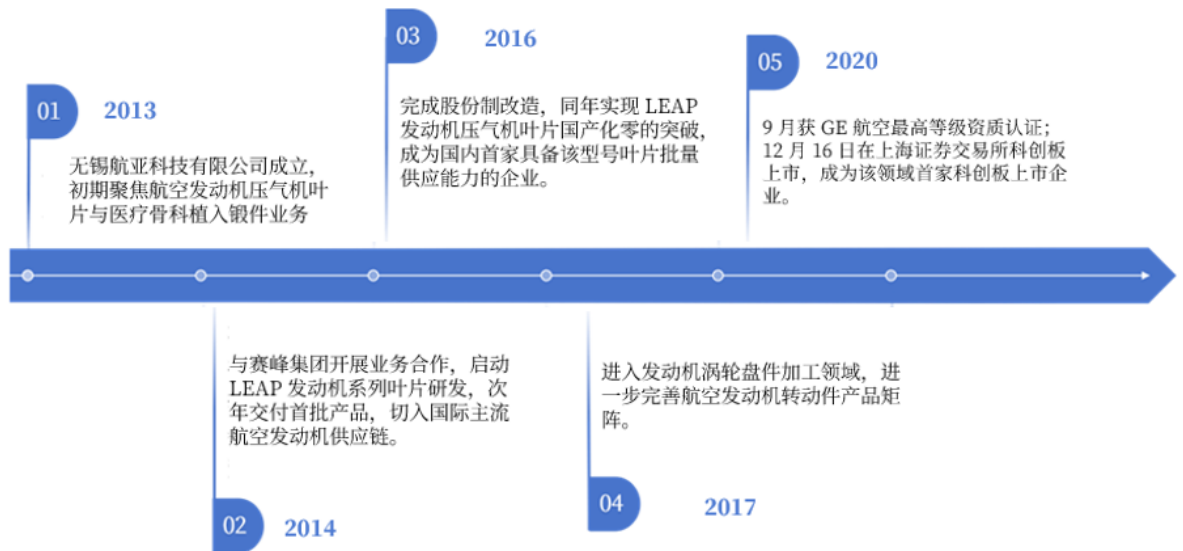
01 2013

无锡航亚科技有限公司成立，初期聚焦航空发动机压气机叶片与医疗骨科植入锻件业务

03 2016

完成股份制改造，同年实现 LEAP 发动机压气机叶片国产化零的突破，成为国内首家具备该型号叶片批量供应能力的企业。

05 2020

9 月获 GE 航空最高等级资质认证；12 月 16 日在上海证券交易所科创板上市，成为该领域首家科创板上市企业。

与赛峰集团开展业务合作，启动 LEAP 发动机系列叶片研发，次年交付首批产品，切入国际主流航空发动机供应链。

02 2014

进入发动机涡轮盘件加工领域，进一步完善航空发动机转动件产品矩阵。

04 2017